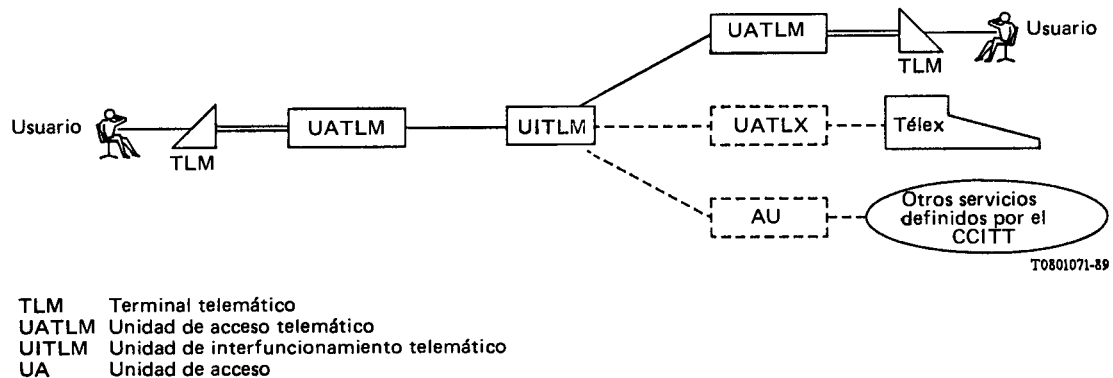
UATLM

Usuario

TLM

Usuario

TLM

UATLM

UITLM

UATLX

Télex

AU

Otros servicios definidos por el CCITT

T0801071-89

| | |
|---|---|
| TLM | Terminal telemático |
| UATLM | Unidad de acceso telemático |
| UITLM | Unidad de interfuncionamiento telemático |
| UA | Unidad de acceso |